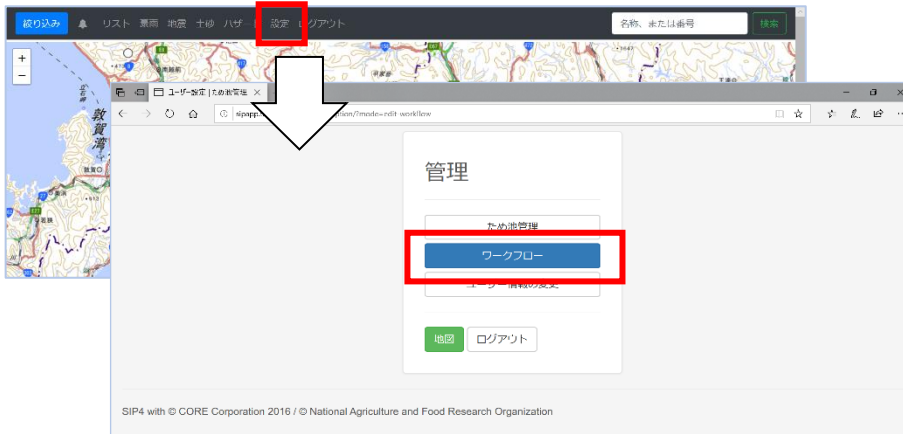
絞り込み リスト 豪雨 地震 土砂 ハザ 設定 ログアウト

名称、または番号

検索

+
−

敦賀湾

ユーザー設定 | ため池管理

sipapp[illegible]tion/?mode=edit_workflow

管理

ため池管理

ワークフロー

ユーザー情報の変更

地図

ログアウト

SIP4 with © CORE Corporation 2016 / © National Agriculture and Food Research Organization